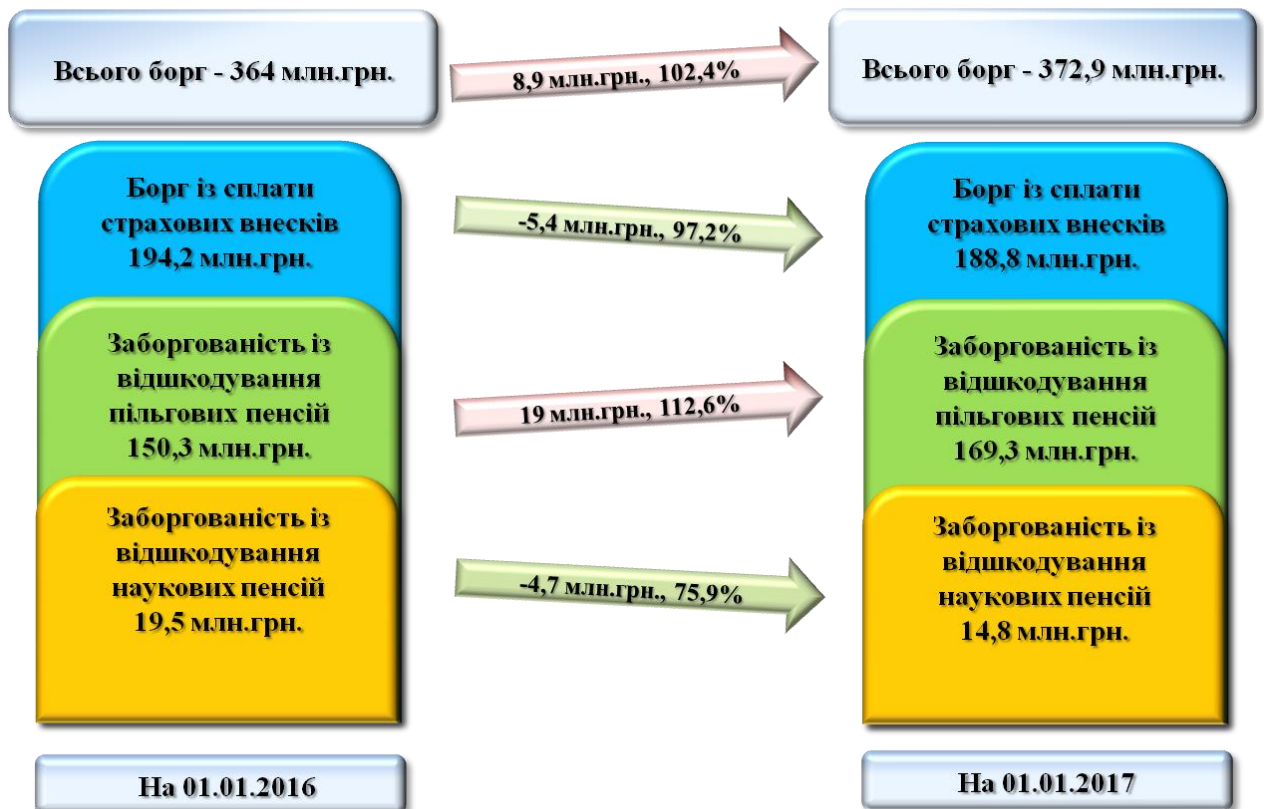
Всього борг - 364 млн.грн.

8,9 млн.грн., 102,4%

Всього борг - 372,9 млн.грн.

Борг із сплати страхових внесків 194,2 млн.грн.

-5,4 млн.грн., 97,2%

Борг із сплати страхових внесків 188,8 млн.грн.

Заборгованість із відшкодування пільгових пенсій 150,3 млн.грн.

19 млн.грн., 112,6%

Заборгованість із відшкодування пільгових пенсій 169,3 млн.грн.

Заборгованість із відшкодування наукових пенсій 19,5 млн.грн.

-4,7 млн.грн., 75,9%

Заборгованість із відшкодування наукових пенсій 14,8 млн.грн.

На 01.01.2016

На 01.01.2017